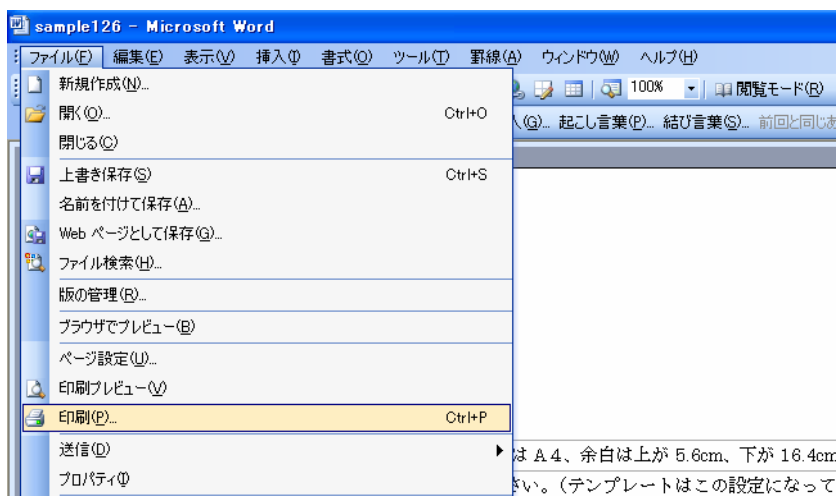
sample126 - Microsoft Word

ファイル(F) 編集(E) 表示(V) 挿入(I) 書式(O) ツール(T) 罫線(A) ウィンドウ(W) ヘルプ(H)

100% 閲覧モード(R)

(G)... 起こし言葉(P)... 結び言葉(S)... 前回と同じあ

新規作成(N)...
開く(O)... Ctrl+O
閉じる(C)
上書き保存(S) Ctrl+S
名前を付けて保存(A)...
Web ページとして保存(G)...
ファイル検索(H)...
版の管理(R)...
ブラウザでプレビュー(B)
ページ設定(U)...
印刷プレビュー(V)
印刷(P)... Ctrl+P
送信(D)
プロパティ(I)

は A4、余白は上が 5.6cm、下が 16.4cm
さい。(テンプレートはこの設定になって